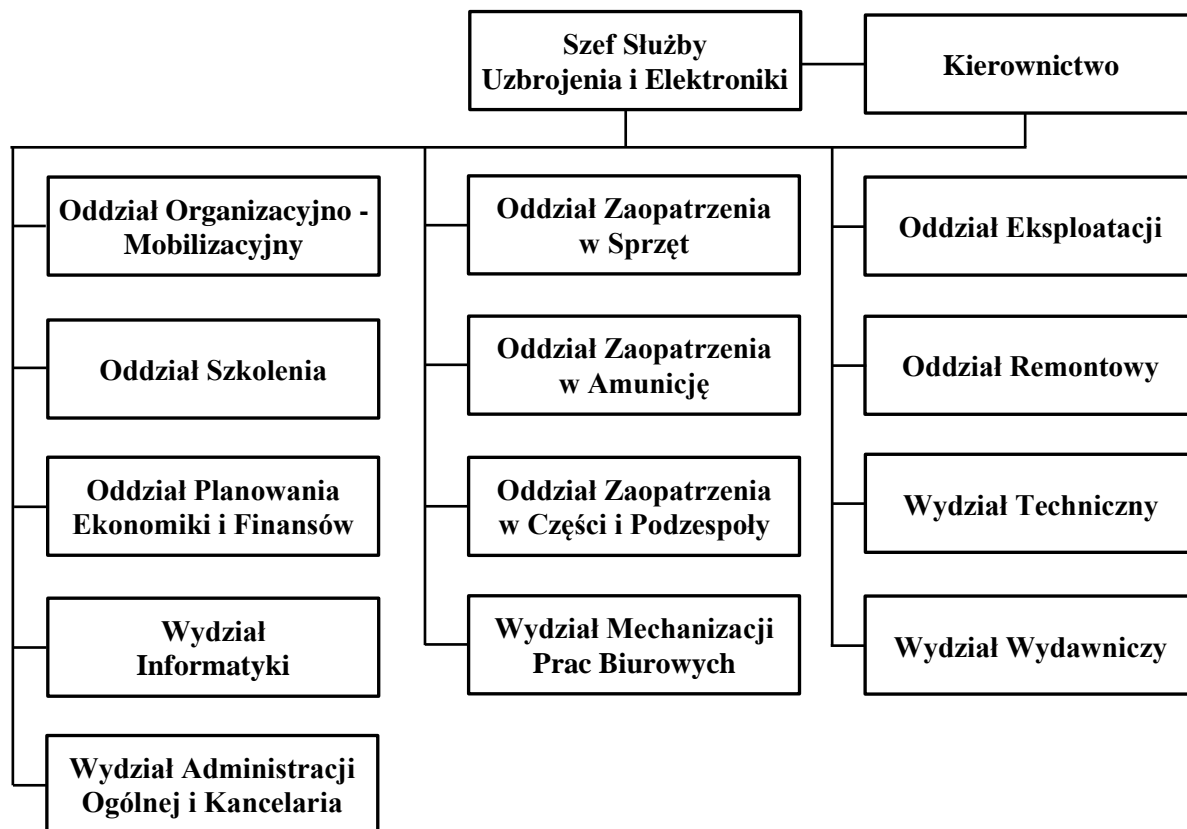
Szef Służby Uzbrojenia i Elektroniki

Kierownictwo

Oddział Organizacyjno - Mobilizacyjny

Oddział Szkolenia

Oddział Planowania Ekonomiki i Finansów

Wydział Informatyki

Wydział Administracji Ogólnej i Kancelaria

Oddział Zaopatrzenia w Sprzęt

Oddział Zaopatrzenia w Amunicję

Oddział Zaopatrzenia w Części i Podzespoły

Wydział Mechanizacji Prac Biurowych

Oddział Eksploatacji

Oddział Remontowy

Wydział Techniczny

Wydział Wydawniczy